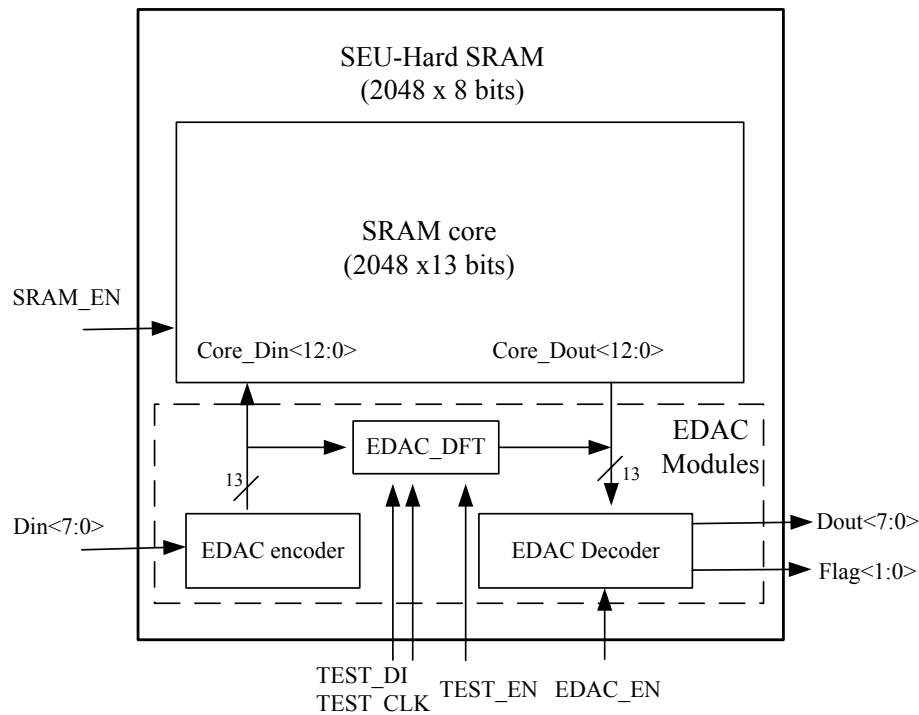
SEU-Hard SRAM
(2048 x 8 bits)

SRAM core
(2048 x13 bits)

SRAM_EN

Core_Din<12:0>

Core_Dout<12:0>

EDAC_DFT

EDAC
Modules

13

13

Din<7:0>

EDAC encoder

EDAC Decoder

Dout<7:0>

Flag<1:0>

TEST_DI
TEST_CLK

TEST_EN

EDAC_EN